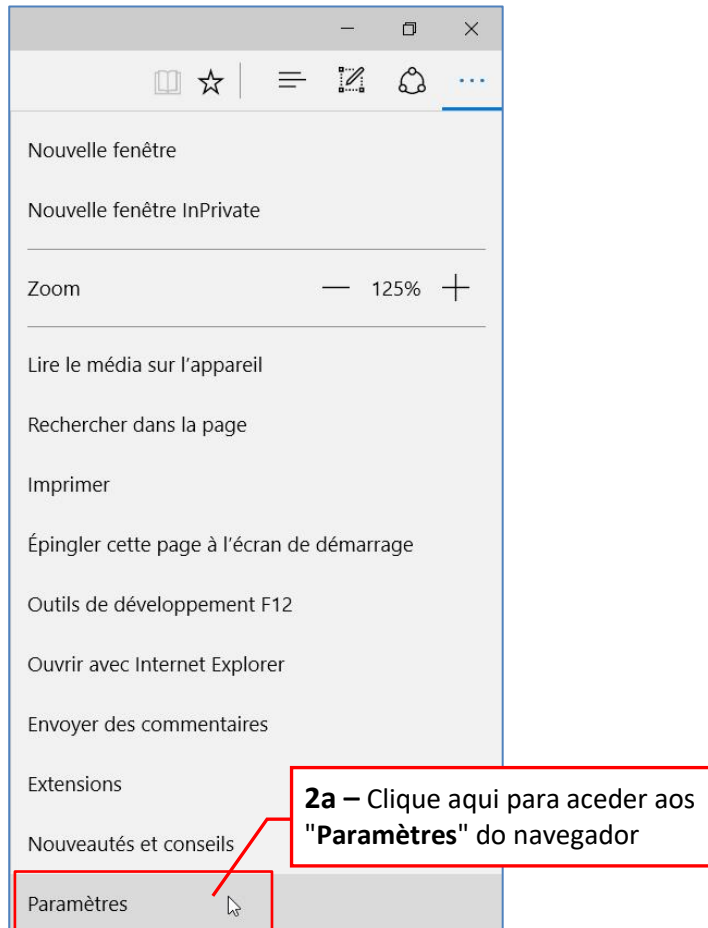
Nouvelle fenêtre

Nouvelle fenêtre InPrivate

Zoom — 125% +

Lire le média sur l'appareil

Rechercher dans la page

Imprimer

Épingler cette page à l'écran de démarrage

Outils de développement F12

Ouvrir avec Internet Explorer

Envoyer des commentaires

Extensions

Nouveautés et conseils

Paramètres

**2a –** Clique aqui para aceder aos "**Paramètres**" do navegador